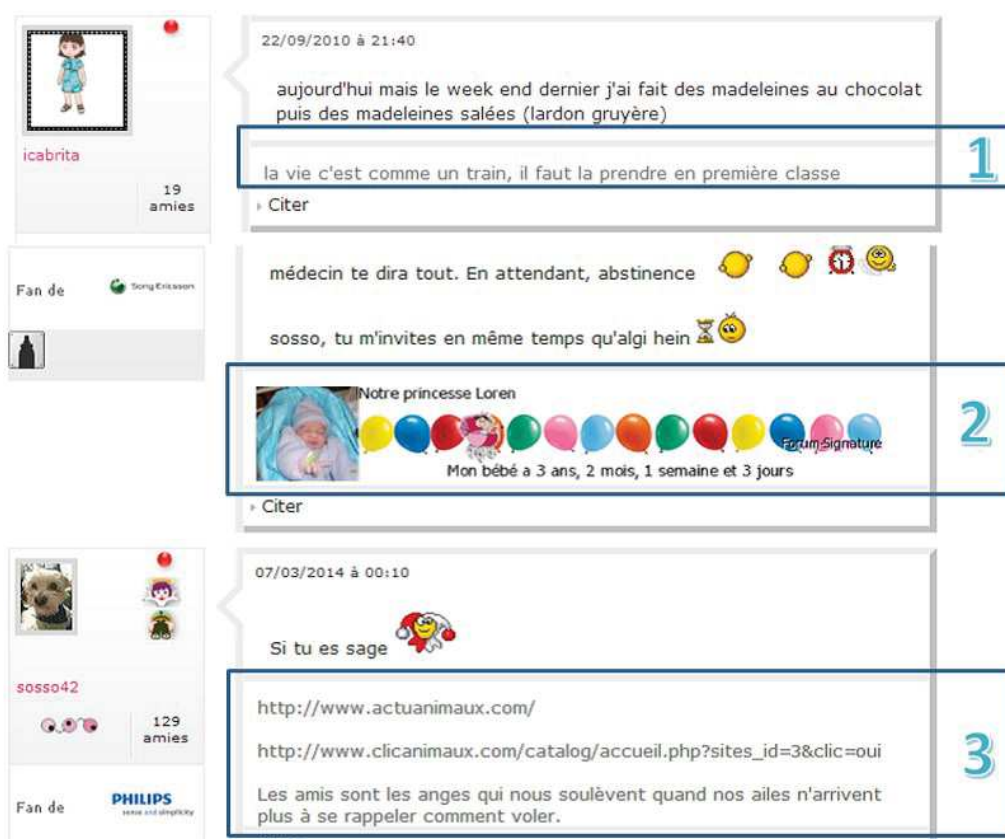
icabrita

19 amies

22/09/2010 à 21:40

aujourd'hui mais le week end dernier j'ai fait des madeleines au chocolat puis des madeleines salées (lardon gruyère)

la vie c'est comme un train, il faut la prendre en première classe

1

Citer

Fan de Sony Ericsson

médecin te dira tout. En attendant, abstinence

sosso, tu m'invites en même temps qu'algi hein

Notre princesse Loren

Forum Signature

Mon bébé a 3 ans, 2 mois, 1 semaine et 3 jours

2

Citer

sosso42

129 amies

Fan de PHILIPS sense and simplicity

07/03/2014 à 00:10

Si tu es sage

http://www.actuanimaux.com/

http://www.clicanimaux.com/catalog/accueil.php?sites_id=3&clic=oui

Les amis sont les anges qui nous soulèvent quand nos ailes n'arrivent plus à se rappeler comment voler.

3